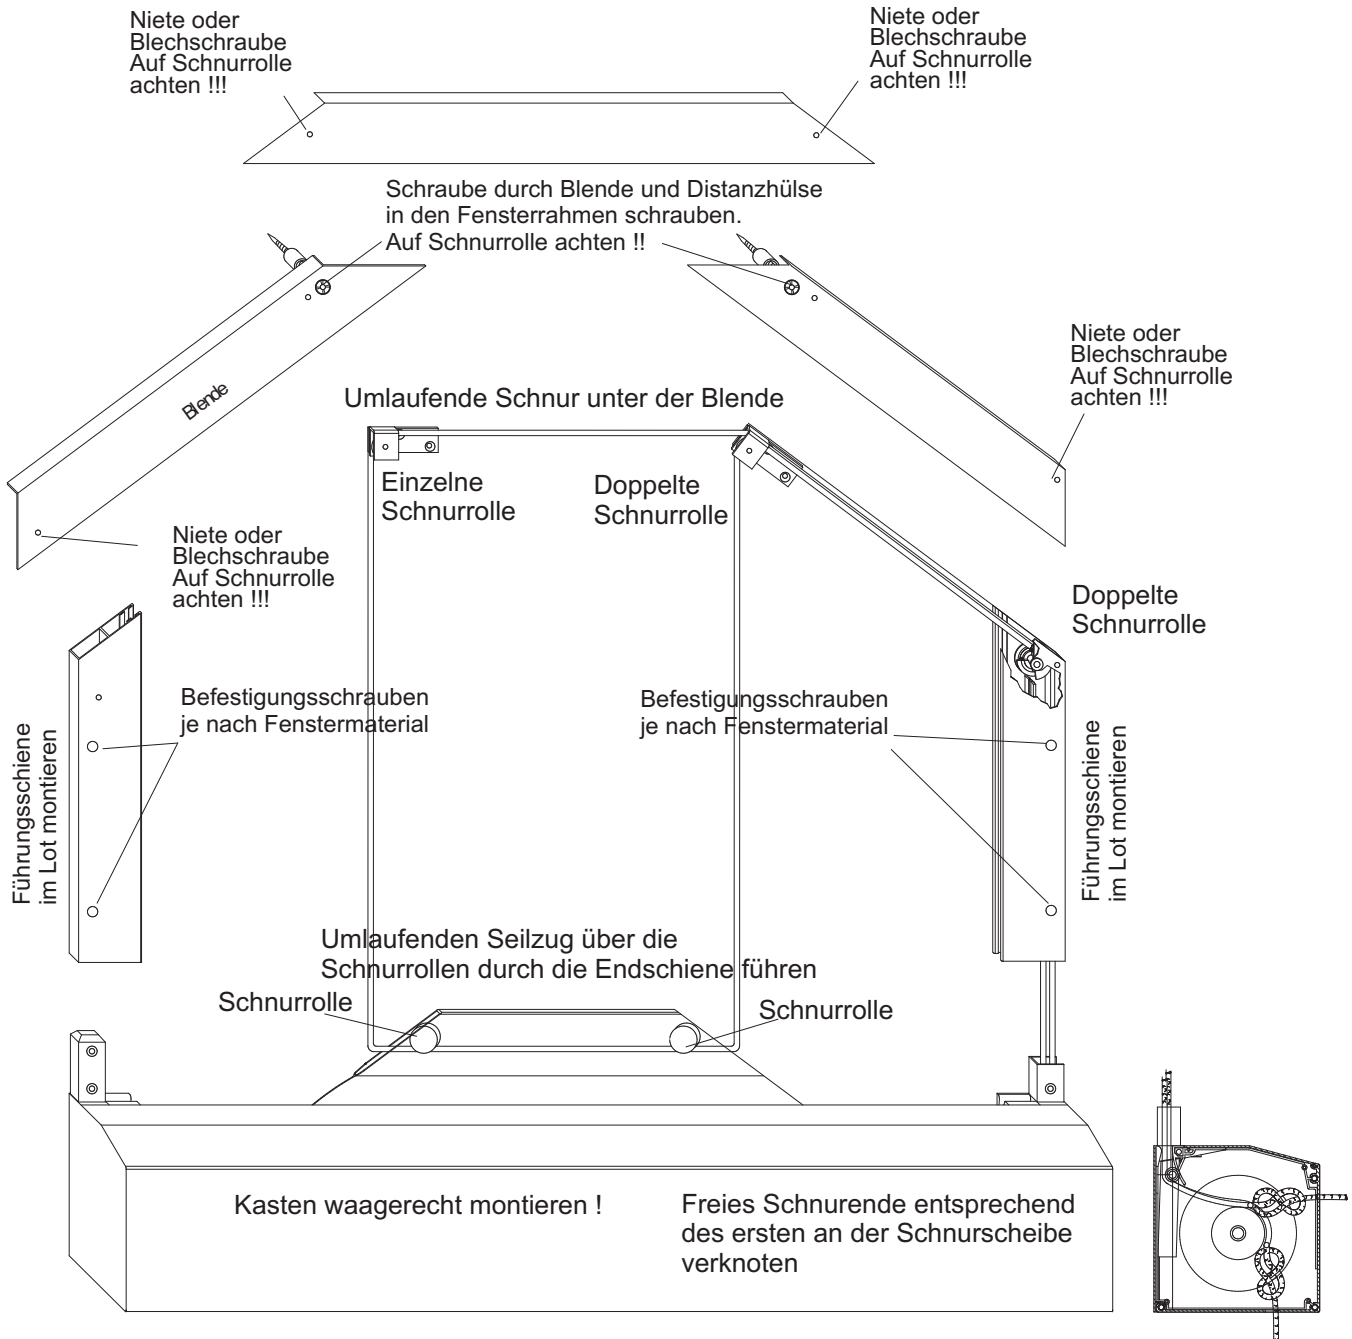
Niete oder Blechschraube Auf Schnurrolle achten !!!

Niete oder Blechschraube Auf Schnurrolle achten !!!

Schraube durch Blende und Distanzhülse in den Fensterrahmen schrauben. Auf Schnurrolle achten !!

Niete oder Blechschraube Auf Schnurrolle achten !!!

Blende

Umlaufende Schnur unter der Blende

Einzelne Schnurrolle

Doppelte Schnurrolle

Niete oder Blechschraube Auf Schnurrolle achten !!!

Doppelte Schnurrolle

Führungsschiene im Lot montieren

Befestigungsschrauben je nach Fenstermaterial

Befestigungsschrauben je nach Fenstermaterial

Führungsschiene im Lot montieren

Umlaufenden Seilzug über die Schnurrollen durch die Endschiene führen

Schnurrolle

Schnurrolle

Kasten waagerecht montieren !

Freies Schnurende entsprechend des ersten an der Schnurscheibe verknoten